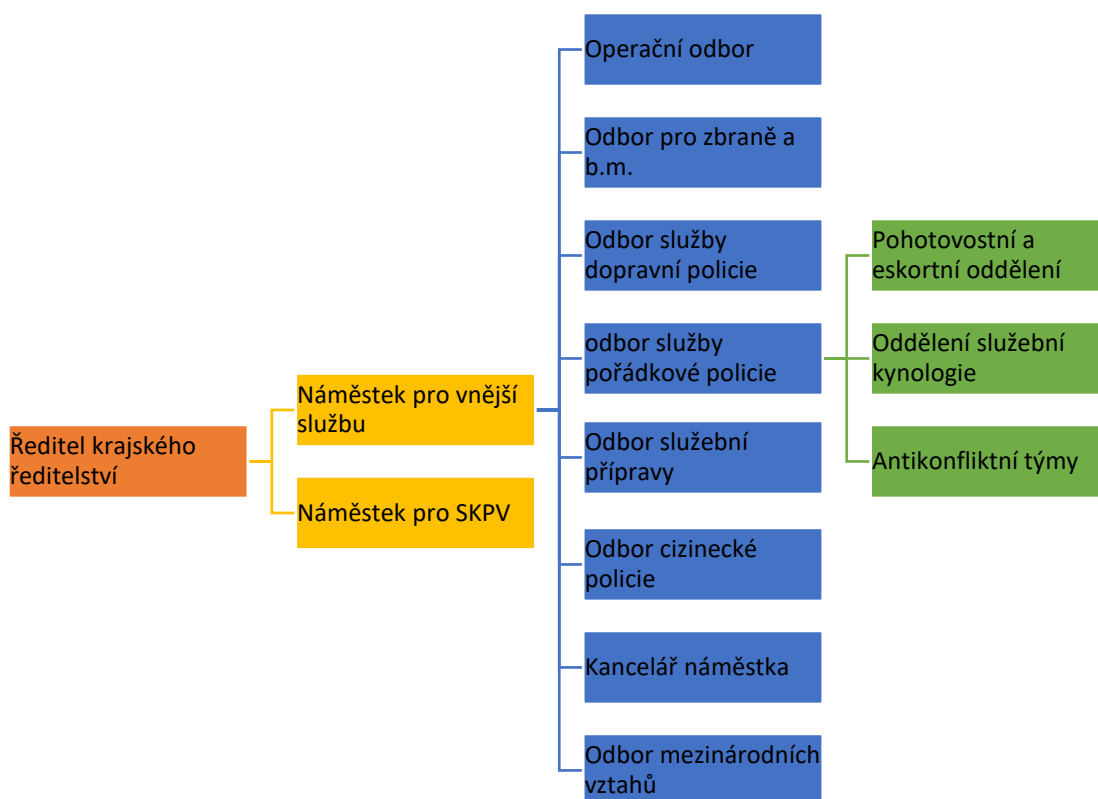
Ředitel krajského ředitelství

Náměstek pro vnější službu

Náměstek pro SKPV

Operační odbor

Odbor pro zbraně a b.m.

Odbor služby dopravní policie

odbor služby pořádkové policie

Odbor služební přípravy

Odbor cizinecké policie

Kancelář náměstka

Odbor mezinárodních vztahů

Pohotovostní a eskortní oddělení

Oddělení služební kynologie

Antikonfliktní týmy